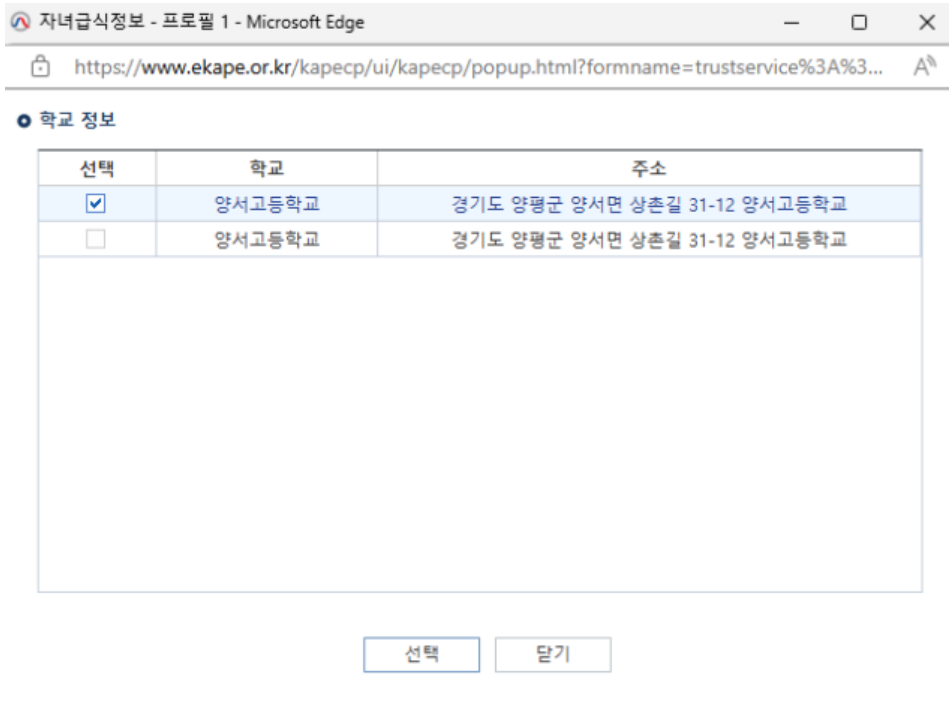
자녀급식정보 - 프로필 1 - Microsoft Edge

https://www.ekape.or.kr/kapecp/ui/kapecp/popup.html?formname=trustservice%3A%3...

학교 정보

| 선택 | 학교 | 주소 |
|---|---|---|
| ☑ | 양서고등학교 | 경기도 양평군 양서면 상촌길 31-12 양서고등학교 |
| ☐ | 양서고등학교 | 경기도 양평군 양서면 상촌길 31-12 양서고등학교 |

선택 닫기